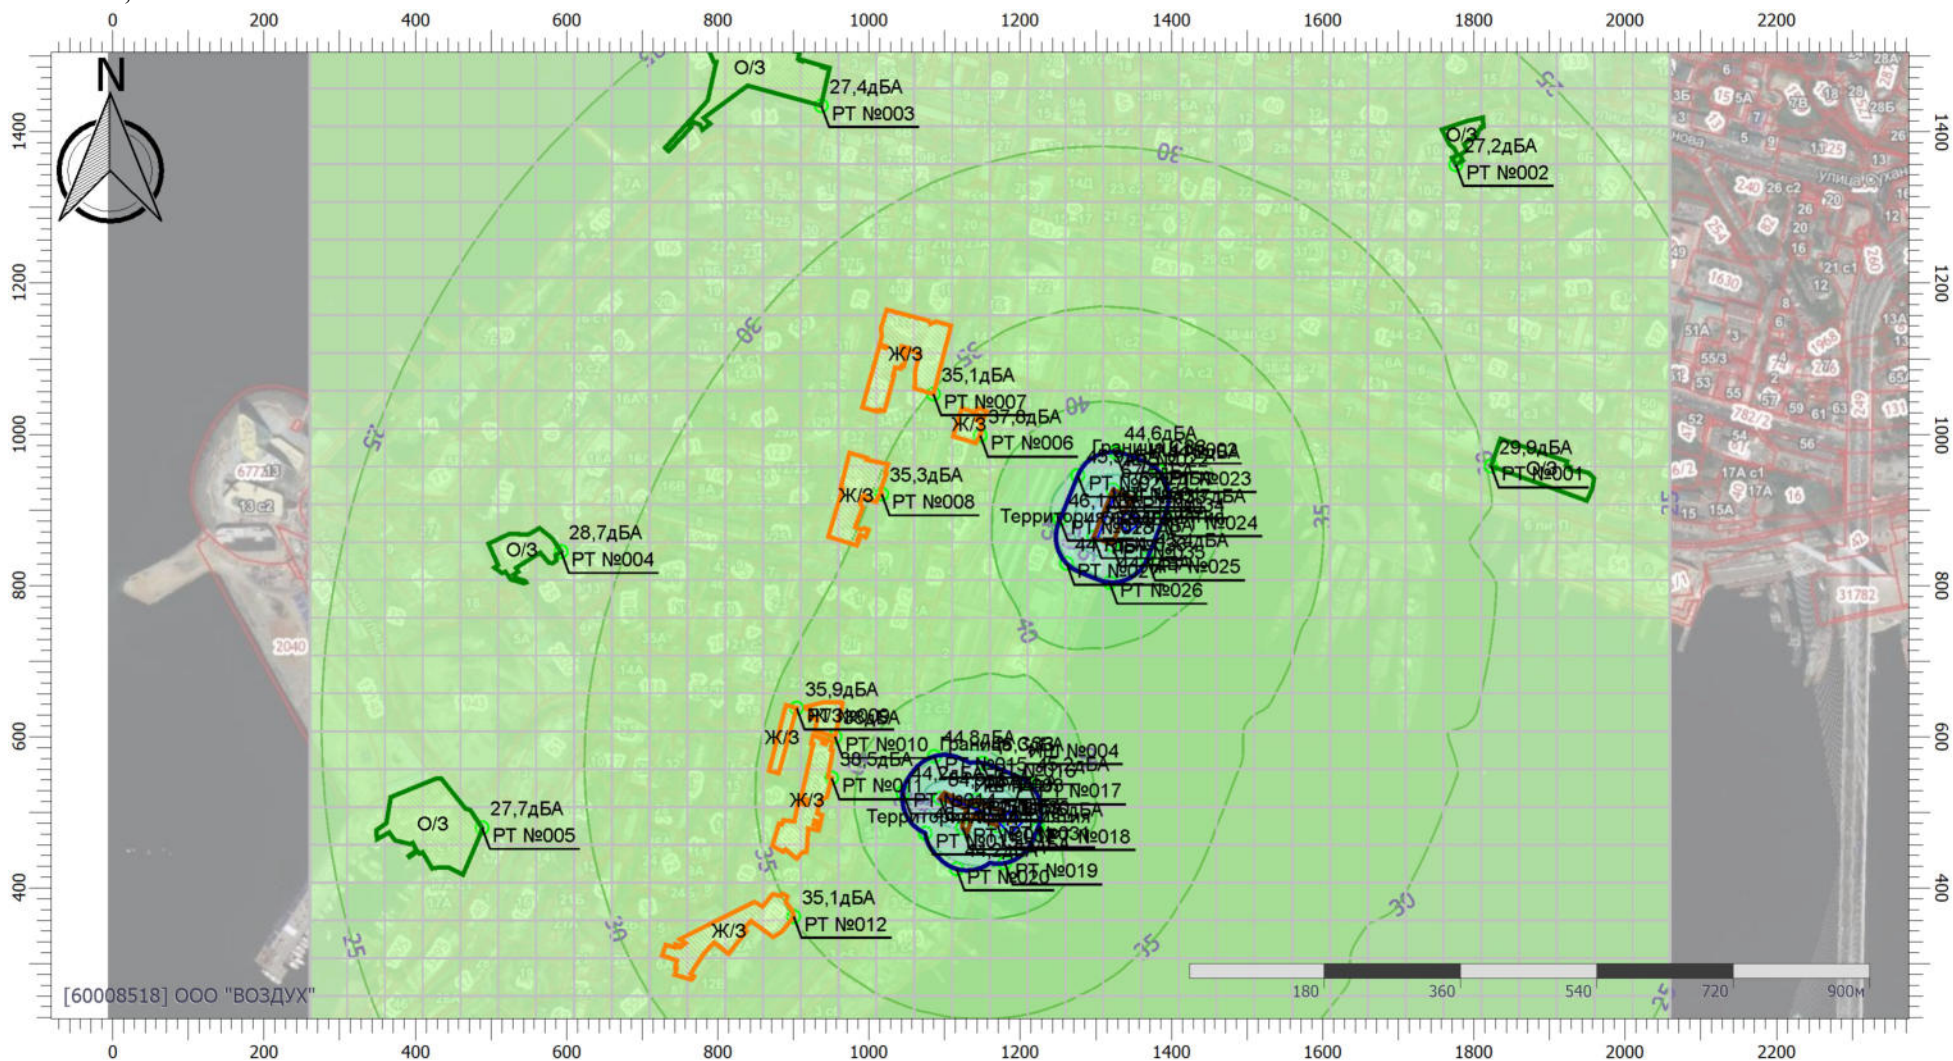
0 200 400 600 800 1000 1200 1400 1600 1800 2000 2200

N

1400
1200
1000
800
600
400

О/З
27,4дБА
РТ №003

О/З
27,2дБА
РТ №002

30

Ж/З
35,1дБА
РТ №007
Ж/З
37,8дБА
РТ №006

40

44,6дБА
Граница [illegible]
РТ №023
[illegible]
РТ №024
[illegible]
РТ №025
РТ №026
Территория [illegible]

29,9дБА
О/З
РТ №001

Ж/З
35,3дБА
РТ №008

О/З
28,7дБА
РТ №004

35

40

35,9дБА
РТ №009
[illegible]дБА
Ж/З
РТ №010
38,5дБА
РТ №011
Ж/З

44,8дБА
Граница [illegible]
РТ №004
РТ №015
РТ №016
РТ №017
РТ №018
РТ №019
РТ №020
Территория

О/З
27,7дБА
РТ №005

35
30
25

35,1дБА
Ж/З
РТ №012

35
30
25

180 360 540 720 900м

[60008518] ООО "ВОЗДУХ"

0 200 400 600 800 1000 1200 1400 1600 1800 2000 2200